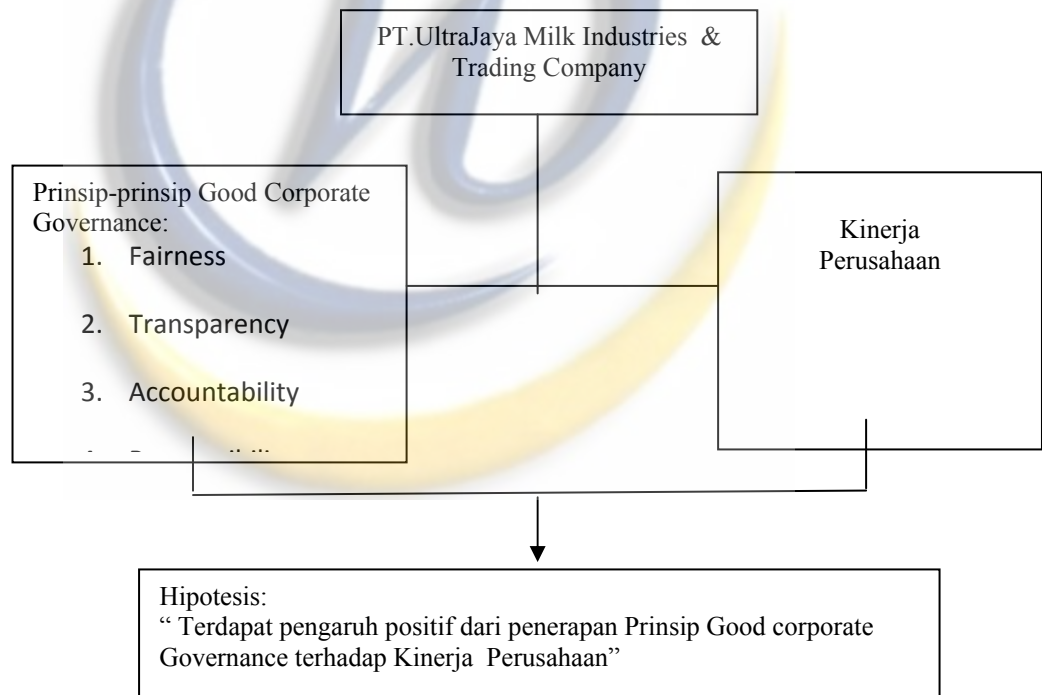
PT.UltraJaya Milk Industries & Trading Company

Prinsip-prinsip Good Corporate Governance:
1. Fairness
2. Transparency
3. Accountability
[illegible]

Kinerja Perusahaan

Hipotesis:
" Terdapat pengaruh positif dari penerapan Prinsip Good corporate Governance terhadap Kinerja Perusahaan"